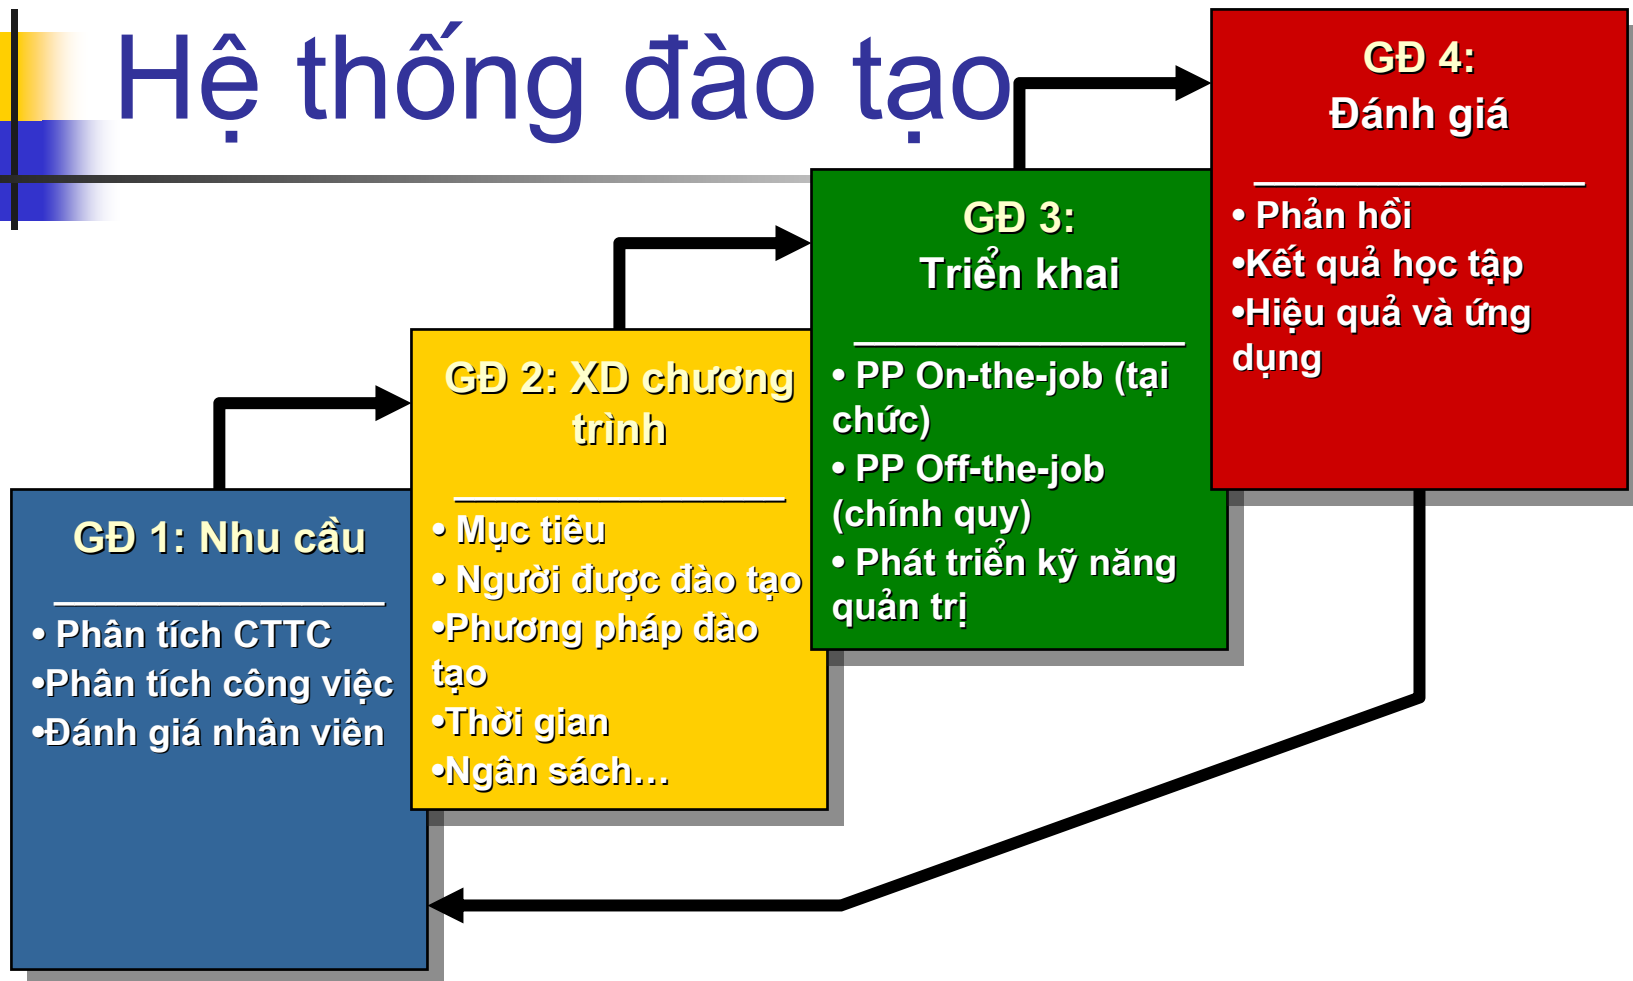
Hệ thống đào tạo

GĐ 1: Nhu cầu

• Phân tích CTTC
•Phân tích công việc
•Đánh giá nhân viên

GĐ 2: XD chương trình

• Mục tiêu
• Người được đào tạo
•Phương pháp đào tạo
•Thời gian
•Ngân sách…

GĐ 3: Triển khai

• PP On-the-job (tại chức)
• PP Off-the-job (chính quy)
• Phát triển kỹ năng quản trị

GĐ 4: Đánh giá

• Phản hồi
•Kết quả học tập
•Hiệu quả và ứng dụng